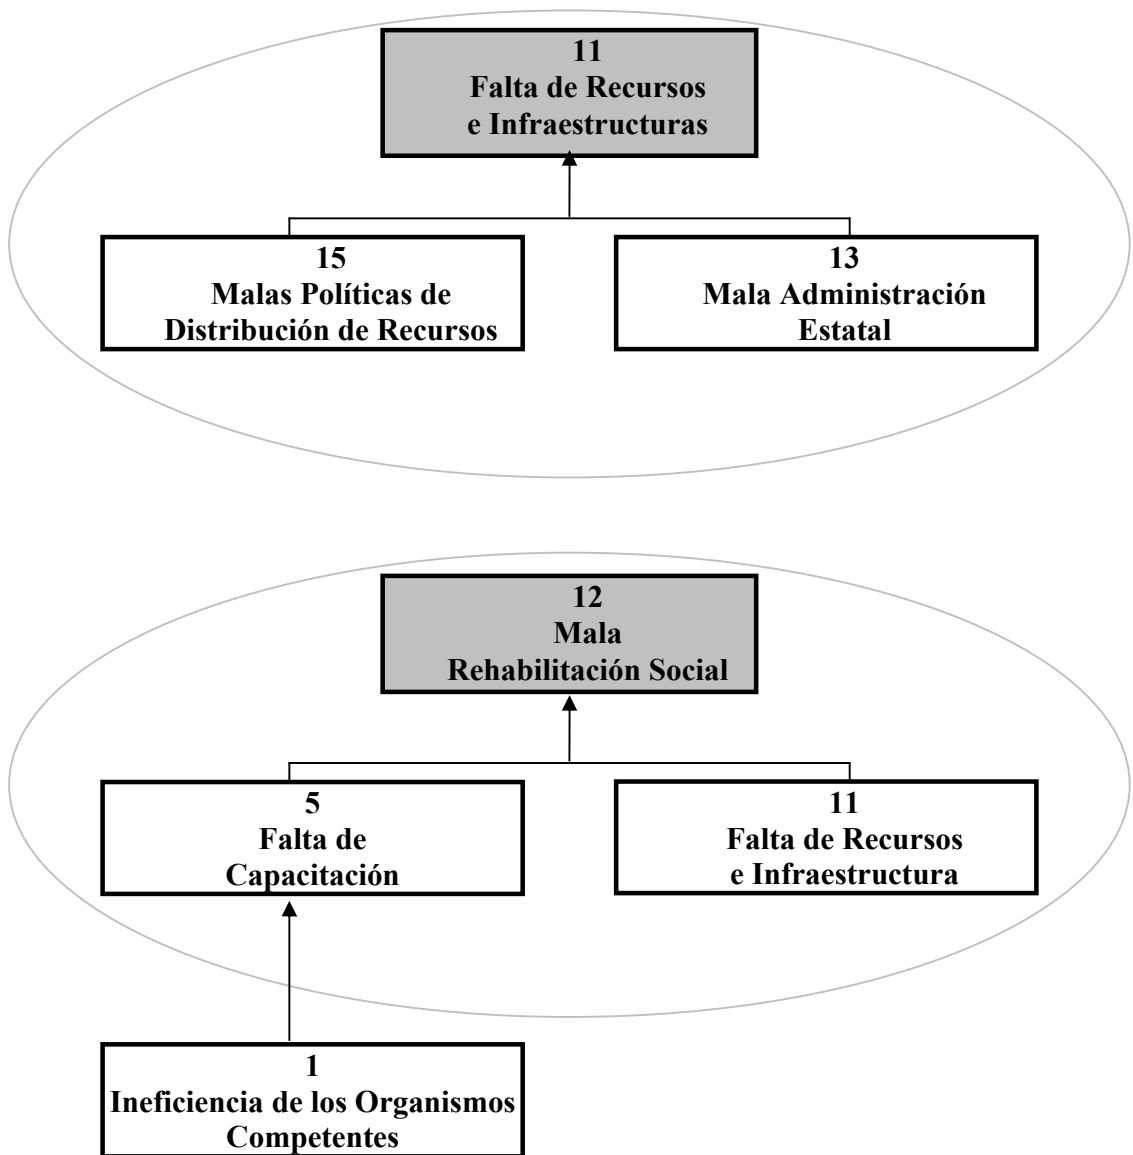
11
Falta de Recursos e Infraestructuras

15
Malas Políticas de Distribución de Recursos

13
Mala Administración Estatal

12
Mala Rehabilitación Social

5
Falta de Capacitación

11
Falta de Recursos e Infraestructura

1
Ineficiencia de los Organismos Competentes